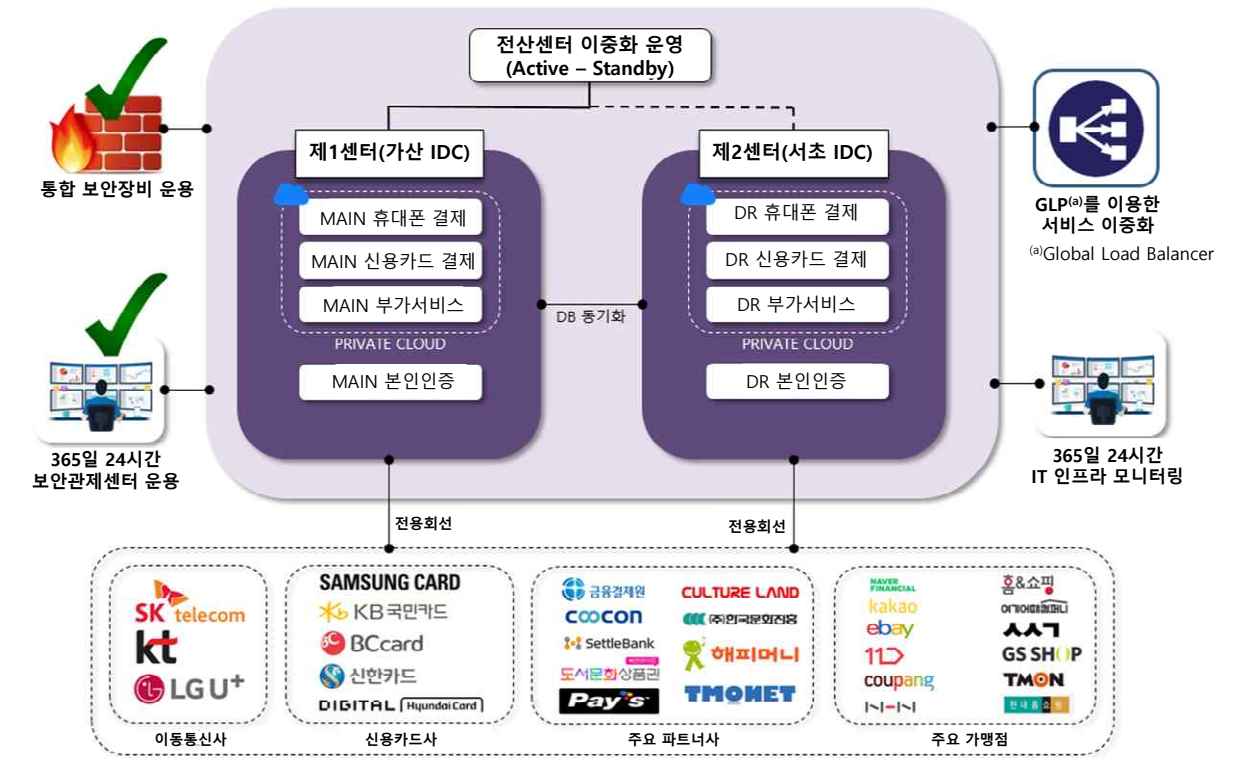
전산센터 이중화 운영
(Active – Standby)

제1센터(가산 IDC)

MAIN 휴대폰 결제

MAIN 신용카드 결제

MAIN 부가서비스

PRIVATE CLOUD

MAIN 본인인증

DB 동기화

제2센터(서초 IDC)

DR 휴대폰 결제

DR 신용카드 결제

DR 부가서비스

PRIVATE CLOUD

DR 본인인증

통합 보안장비 운용

365일 24시간
보안관제센터 운용

GLP$^{(a)}$를 이용한
서비스 이중화

$^{(a)}$Global Load Balancer

365일 24시간
IT 인프라 모니터링

전용회선

전용회선

SK telecom
kt
LG U+

이동통신사

SAMSUNG CARD
KB국민카드
BCcard
신한카드
DIGITAL Hyundai Card

신용카드사

금융결제원
COOCON
SettleBank
도서문화상품권
Pay's
CULTURE LAND
(주)한국문화진흥
해피머니
TMONET

주요 파트너사

NAVER FINANCIAL
kakao
ebay
11번가
coupang
NHN
홈&쇼핑
여기어때컴퍼니
SSG
GS SHOP
TMON
현대홈쇼핑

주요 가맹점